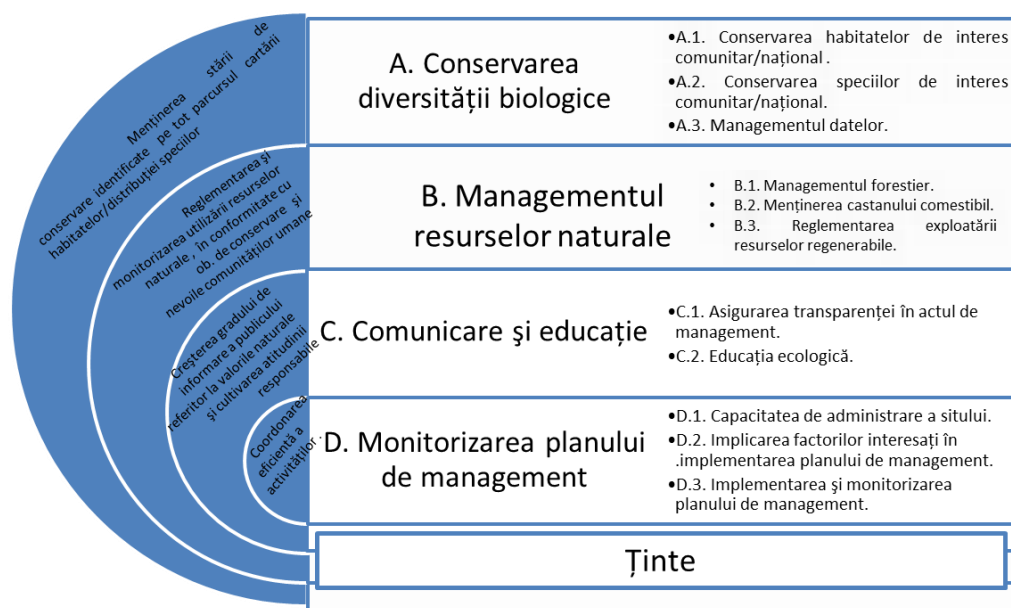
Menținerea stării de conservare identificate pe tot parcursul cartării habitatelor/distribuției speciilor

Reglementarea şi monitorizarea utilizării resurselor naturale , în conformitate cu ob. de conservare şi nevoile comunităților umane

Creşterea gradului de informare a publicului referitor la valorile naturale şi cultivarea atitudinii responsabile

Coordonarea eficientă a activităților

A. Conservarea diversității biologice

•A.1. Conservarea habitatelor de interes comunitar/național .
•A.2. Conservarea speciilor de interes comunitar/național.
•A.3. Managementul datelor.

B. Managementul resurselor naturale

• B.1. Managementul forestier.
• B.2. Menținerea castanului comestibil.
• B.3. Reglementarea exploatării resurselor regenerabile.

C. Comunicare şi educație

•C.1. Asigurarea transparenței în actul de management.
•C.2. Educația ecologică.

D. Monitorizarea planului de management

•D.1. Capacitatea de administrare a sitului.
•D.2. Implicarea factorilor interesați în .implementarea planului de management.
•D.3. Implementarea şi monitorizarea planului de management.

Ținte